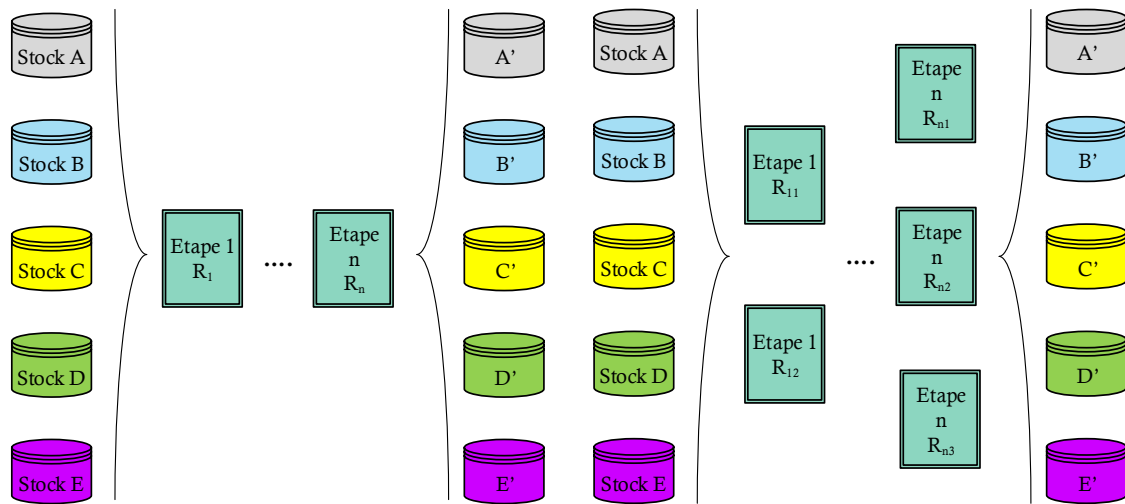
Stock A

Stock B

Stock C

Stock D

Stock E

Etape 1 $R_1$

....

Etape n $R_n$

A’

B’

C’

D’

E’

Stock A

Stock B

Stock C

Stock D

Stock E

Etape 1 $R_{11}$

Etape 1 $R_{12}$

....

Etape n $R_{n1}$

Etape n $R_{n2}$

Etape n $R_{n3}$

A’

B’

C’

D’

E’